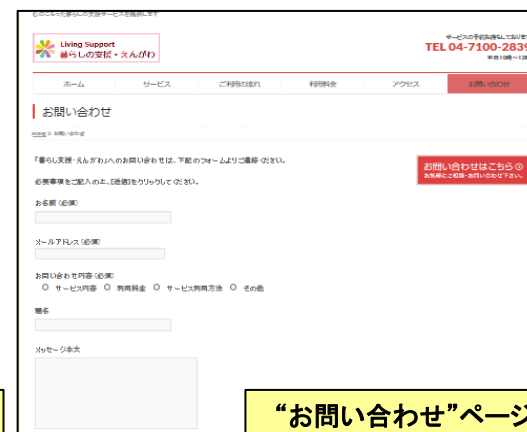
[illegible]

Living Support
暮らしの支援・えんがわ

サービスの予約受付しております
TEL 04-7100-283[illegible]
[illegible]

ホーム　サービス　ご利用の流れ　利用料金　アクセス　お問い合わせ

お問い合わせ

HOME > お問い合わせ

「暮らし支援・えんがわ」へのお問い合わせは、下記のフォームよりご連絡ください。

必要事項をご記入の上、[送信]をクリックしてください。

お名前（必須）

メールアドレス（必須）

お問い合わせ内容（必須）
○ サービス内容　○ 利用料金　○ サービス利用方法　○ その他

題名

メッセージ本文

お問い合わせはこちら
お気軽にご相談・お問い合わせ下さい。

"お問い合わせ"ページ